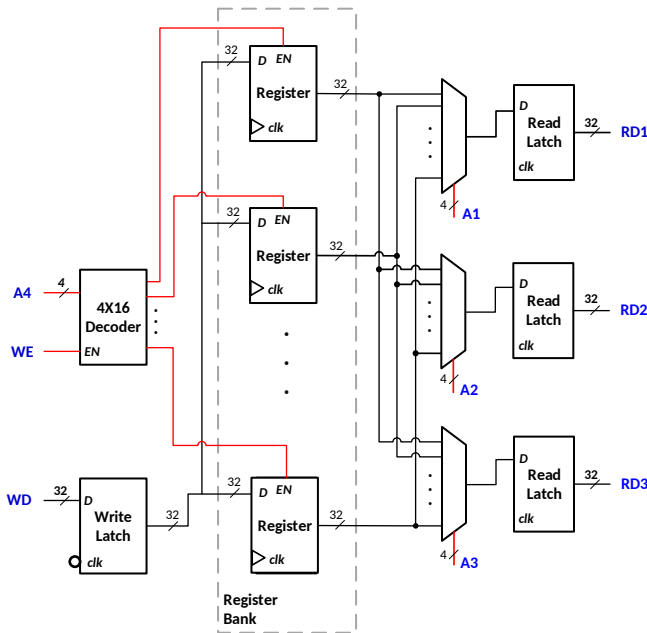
32
D EN
Register
clk
32

32
D EN
Register
clk
32

32
D EN
Register
clk
32

A4
4
4X16
Decoder
WE
EN

WD
32
D
Write
Latch
clk
32

Register
Bank

4
A1
D
Read
Latch
clk
32
RD1

4
A2
D
Read
Latch
clk
32
RD2

4
A3
D
Read
Latch
clk
32
RD3